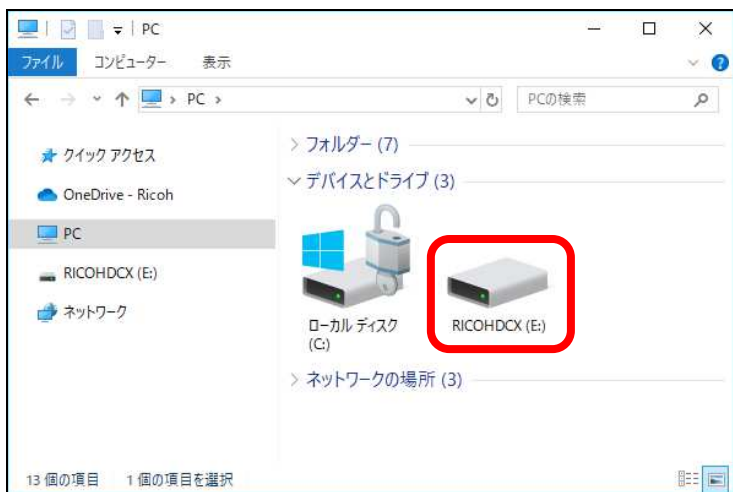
PC

ファイル コンピューター 表示

PC >

PCの検索

クイック アクセス
OneDrive - Ricoh
PC
RICOHDCX (E:)
ネットワーク

> フォルダー (7)
∨ デバイスとドライブ (3)

ローカル ディスク (C:)
RICOHDCX (E:)

> ネットワークの場所 (3)

13 個の項目 1 個の項目を選択